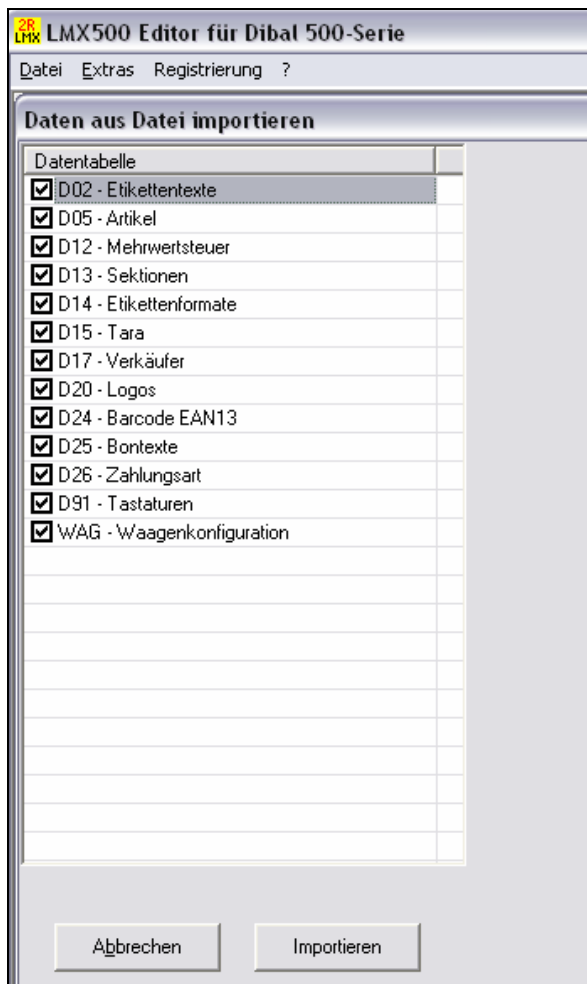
2R LMX LMX500 Editor für Dibal 500-Serie

Datei Extras Registrierung ?

Daten aus Datei importieren

| Datentabelle |
|---|
| D02 - Etikettentexte |
| D05 - Artikel |
| D12 - Mehrwertsteuer |
| D13 - Sektionen |
| D14 - Etikettenformate |
| D15 - Tara |
| D17 - Verkäufer |
| D20 - Logos |
| D24 - Barcode EAN13 |
| D25 - Bontexte |
| D26 - Zahlungsart |
| D91 - Tastaturen |
| WAG - Waagenkonfiguration |

Abbrechen Importieren